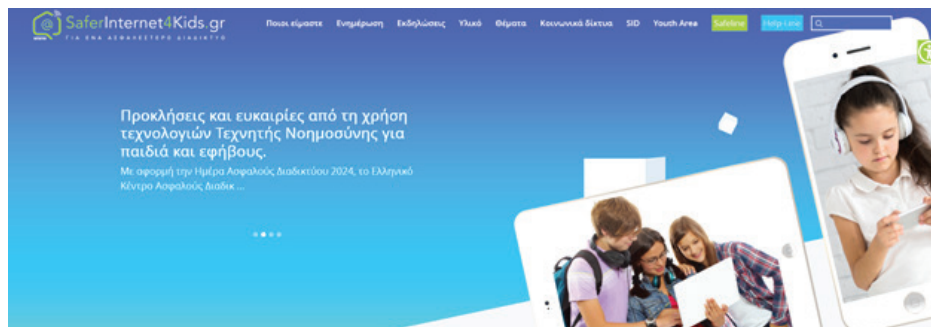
SaferInternet4Kids.gr
ΓΙΑ ΕΝΑ ΑΣΦΑΛΕΣΤΕΡΟ ΔΙΑΔΙΚΤΥΟ

Ποιοι είμαστε Ενημέρωση Εκδηλώσεις Υλικό Θέματα Κοινωνικά δίκτυα SID Youth Area Safeline Help Line

Προκλήσεις και ευκαιρίες από τη χρήση τεχνολογιών Τεχνητής Νοημοσύνης για παιδιά και εφήβους.

Με αφορμή την Ημέρα Ασφαλούς Διαδικτύου 2024, το Ελληνικό Κέντρο Ασφαλούς Διαδικ ...